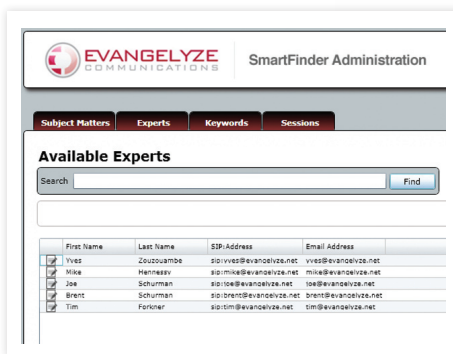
EVANGELYZE COMMUNICATIONS

SmartFinder Administration

Subject Matters | Experts | Keywords | Sessions

Available Experts

Search

Find

| | First Name | Last Name | SIP:Address | Email Address |
|---|---|---|---|---|
| | Yves | Zouzouambe | sip:yves@evangelyze.net | yves@evangelyze.net |
| | Mike | Hennessy | sip:mike@evangelyze.net | mike@evangelyze.net |
| | Joe | Schurman | sip:joe@evangelyze.net | joe@evangelyze.net |
| | Brent | Schurman | sip:brent@evangelyze.net | brent@evangelyze.net |
| | Tim | Forkner | sip:tim@evangelyze.net | tim@evangelyze.net |